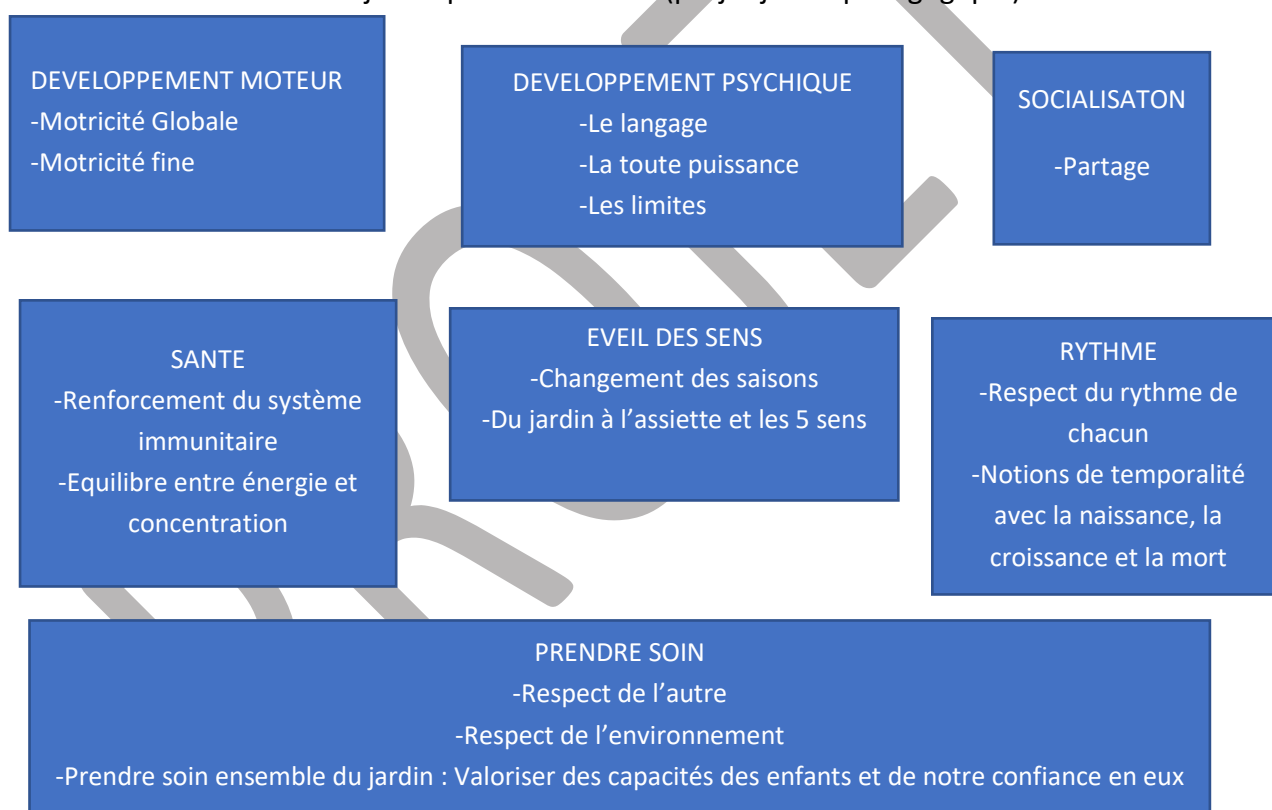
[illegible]

DEVELOPPEMENT MOTEUR
-Motricité Globale
-Motricité fine

DEVELOPPEMENT PSYCHIQUE
-Le langage
-La toute puissance
-Les limites

SOCIALISATON
-Partage

SANTE
-Renforcement du système immunitaire
-Equilibre entre énergie et concentration

EVEIL DES SENS
-Changement des saisons
-Du jardin à l'assiette et les 5 sens

RYTHME
-Respect du rythme de chacun
-Notions de temporalité avec la naissance, la croissance et la mort

PRENDRE SOIN
-Respect de l'autre
-Respect de l'environnement
-Prendre soin ensemble du jardin : Valoriser des capacités des enfants et de notre confiance en eux